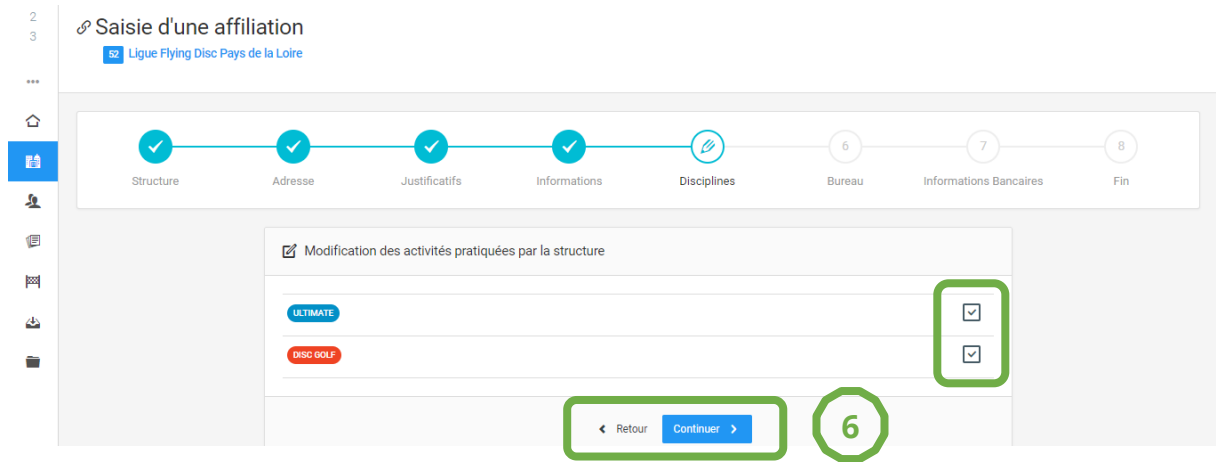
2
3

Saisie d'une affiliation

52 Ligue Flying Disc Pays de la Loire

Structure
Adresse
Justificatifs
Informations
Disciplines
6
Bureau
7
Informations Bancaires
8
Fin

Modification des activités pratiquées par la structure

ULTIMATE

DISC GOLF

Retour
Continuer

6